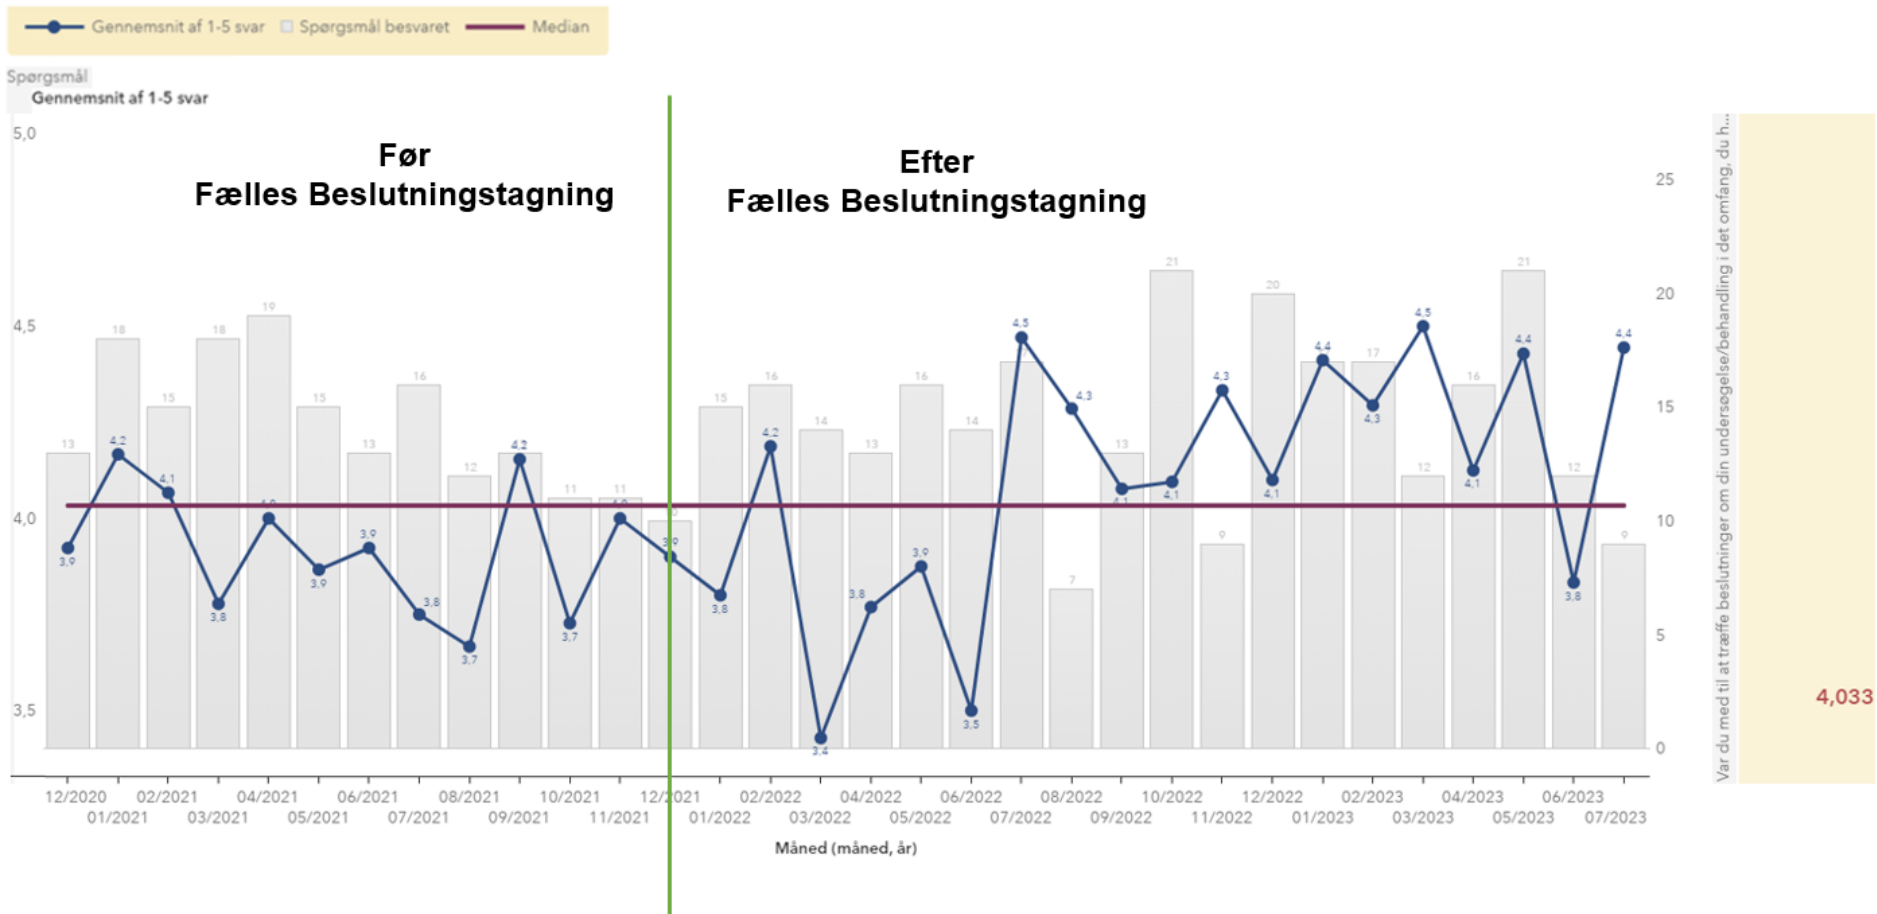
Gennemsnit af 1-5 svar   Spørgsmål besvaret   Median

Spørgsmål
Gennemsnit af 1-5 svar

Før
Fælles Beslutningstagning

Efter
Fælles Beslutningstagning

5,0
4,5
4,0
3,5

25
20
15
10
5
0

13 18 15 18 19 15 13 16 12 13 11 11 10 15 16 14 13 16 14 17 7 13 21 9 20 17 17 12 16 21 12 9

3,9 4,2 4,1 3,8 4,0 3,9 3,9 3,8 3,7 4,2 3,7 4,0 3,9 3,8 4,2 3,4 3,8 3,9 3,5 4,5 4,3 4,1 4,1 4,3 4,1 4,4 4,3 4,5 4,1 4,4 3,8 4,4

12/2020 01/2021 02/2021 03/2021 04/2021 05/2021 06/2021 07/2021 08/2021 09/2021 10/2021 11/2021 12/2021 01/2022 02/2022 03/2022 04/2022 05/2022 06/2022 07/2022 08/2022 09/2022 10/2022 11/2022 12/2022 01/2023 02/2023 03/2023 04/2023 05/2023 06/2023 07/2023

Måned (måned, år)

Var du med til at træffe beslutninger om din undersøgelse/behandling i det omfang, du h...

4,033